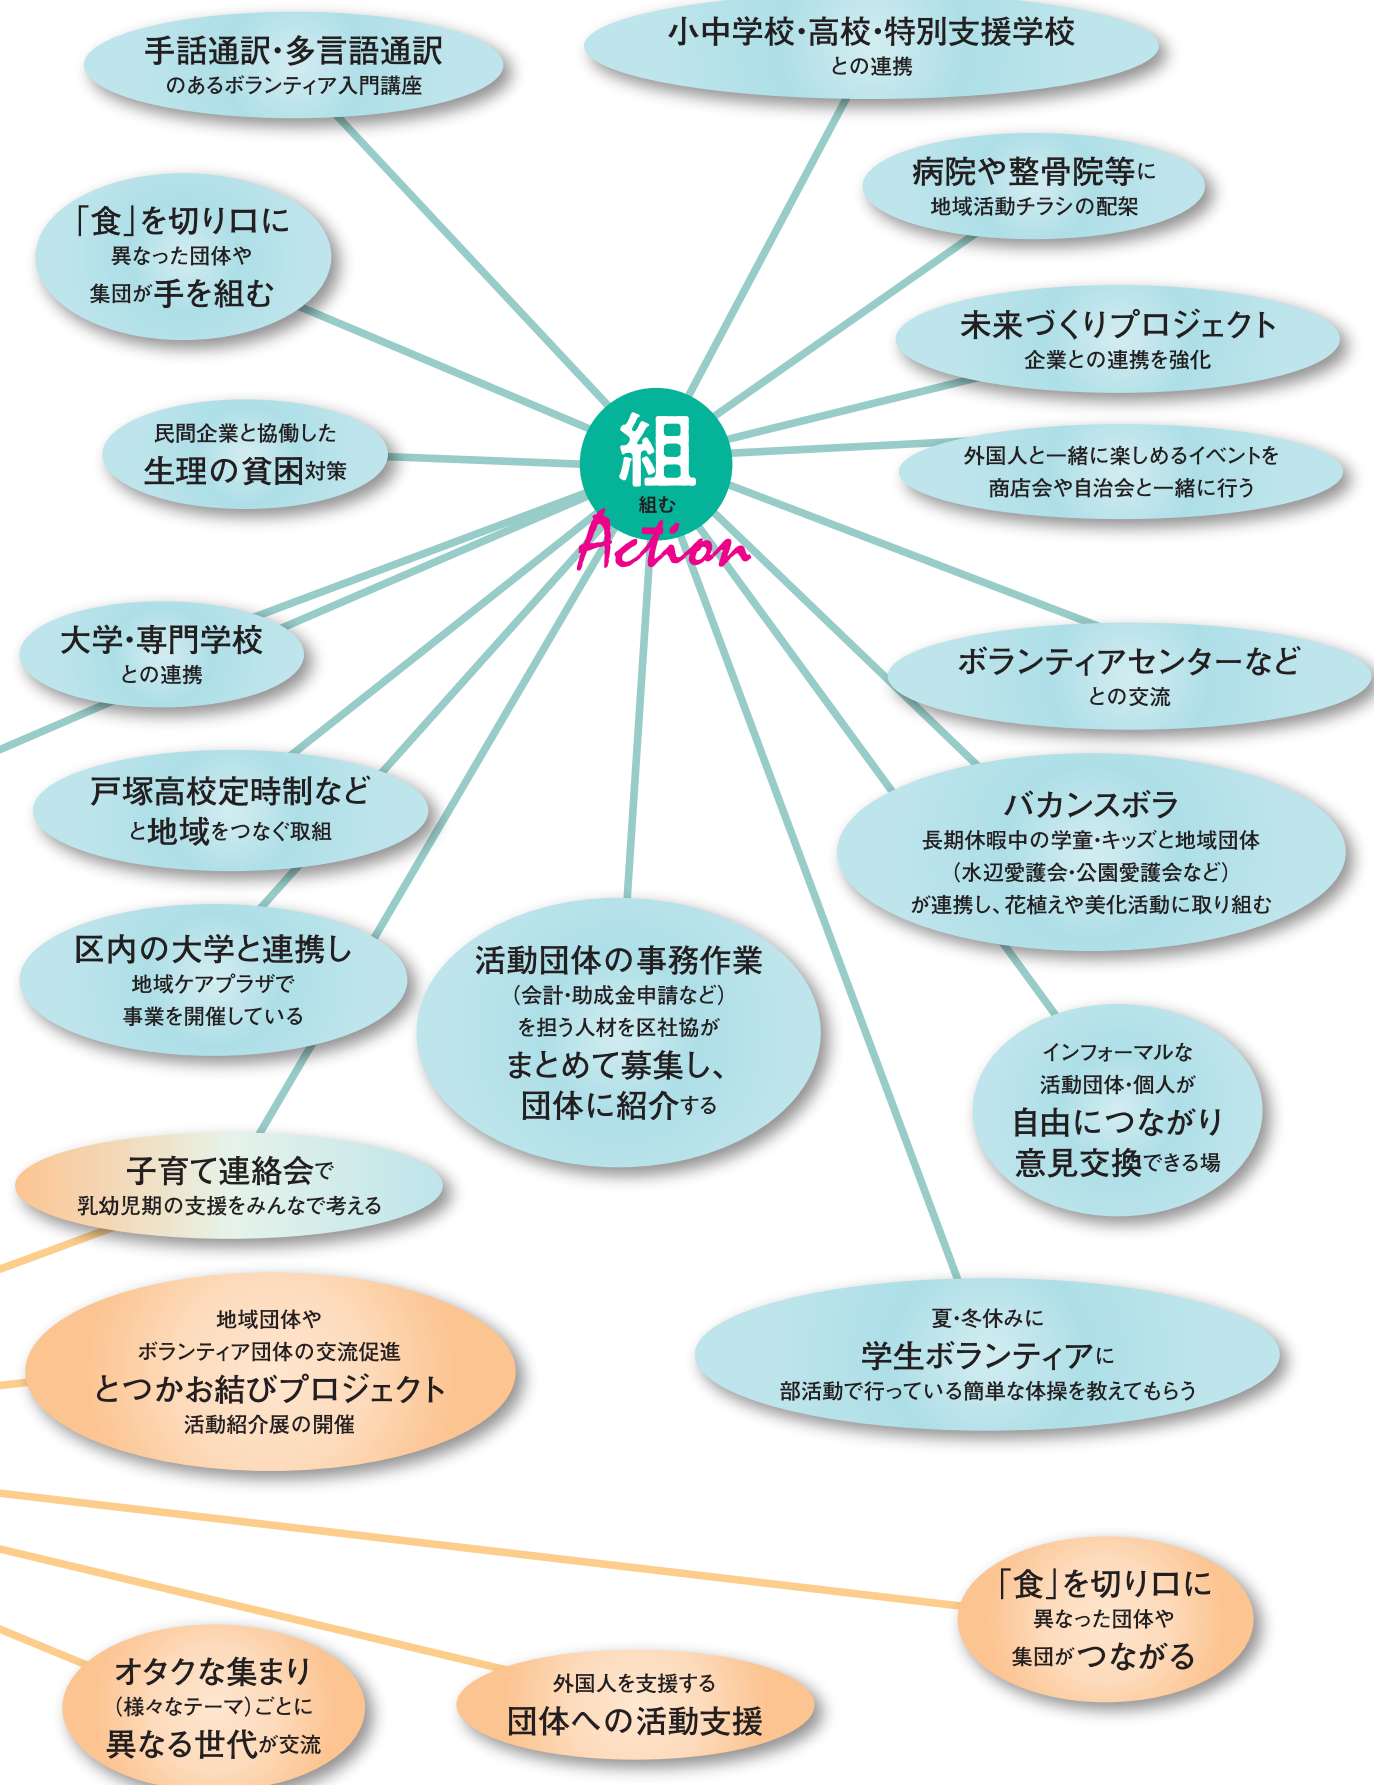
手話通訳・多言語通訳
のあるボランティア入門講座

小中学校・高校・特別支援学校
との連携

病院や整骨院等に
地域活動チラシの配架

「食」を切り口に
異なった団体や
集団が手を組む

未来づくりプロジェクト
企業との連携を強化

民間企業と協働した
生理の貧困対策

組
組む
Action

外国人と一緒に楽しめるイベントを
商店会や自治会と一緒に行う

大学・専門学校
との連携

ボランティアセンターなど
との交流

戸塚高校定時制など
と地域をつなぐ取組

バカンスボラ
長期休暇中の学童・キッズと地域団体
（水辺愛護会・公園愛護会など）
が連携し、花植えや美化活動に取り組む

区内の大学と連携し
地域ケアプラザで
事業を開催している

活動団体の事務作業
（会計・助成金申請など）
を担う人材を区社協が
まとめて募集し、
団体に紹介する

インフォーマルな
活動団体・個人が
自由につながり
意見交換できる場

子育て連絡会で
乳幼児期の支援をみんなで考える

地域団体や
ボランティア団体の交流促進
とつかお結びプロジェクト
活動紹介展の開催

夏・冬休みに
学生ボランティアに
部活動で行っている簡単な体操を教えてもらう

「食」を切り口に
異なった団体や
集団がつながる

オタクな集まり
（様々なテーマ）ごとに
異なる世代が交流

外国人を支援する
団体への活動支援